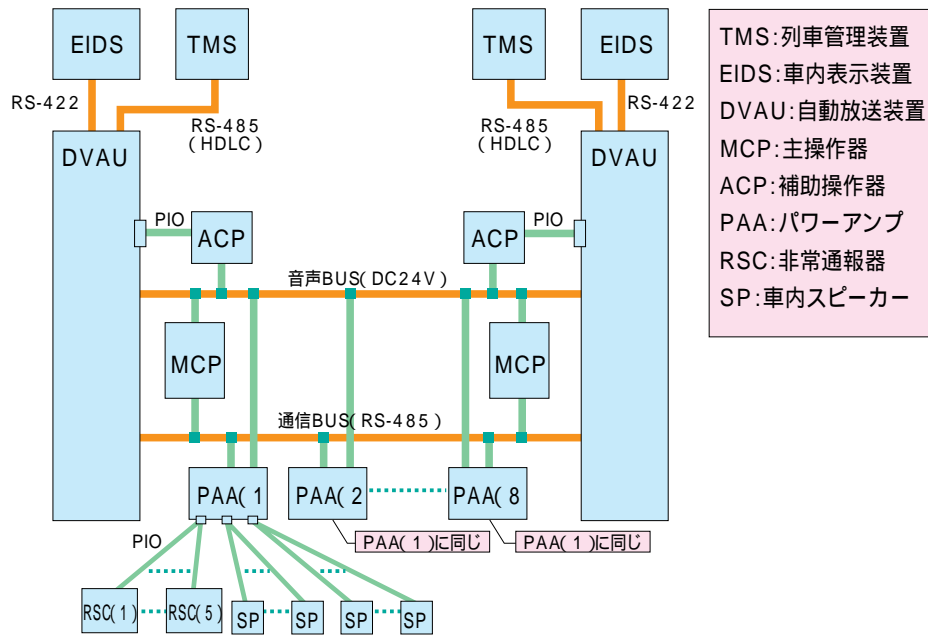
EIDS
TMS
TMS
EIDS
RS-422
RS-485 (HDLC)
RS-485 (HDLC)
RS-422
DVAU
DVAU
PIO
ACP
PIO
ACP
音声BUS(DC24V)
MCP
MCP
通信BUS(RS-485)
PAA(1
PAA(2
PAA(8
PAA(1)に同じ
PAA(1)に同じ
PIO
RSC(1)
RSC(5)
SP
SP
SP
SP

TMS:列車管理装置
EIDS:車内表示装置
DVAU:自動放送装置
MCP:主操作器
ACP:補助操作器
PAA:パワーアンプ
RSC:非常通報器
SP:車内スピーカー